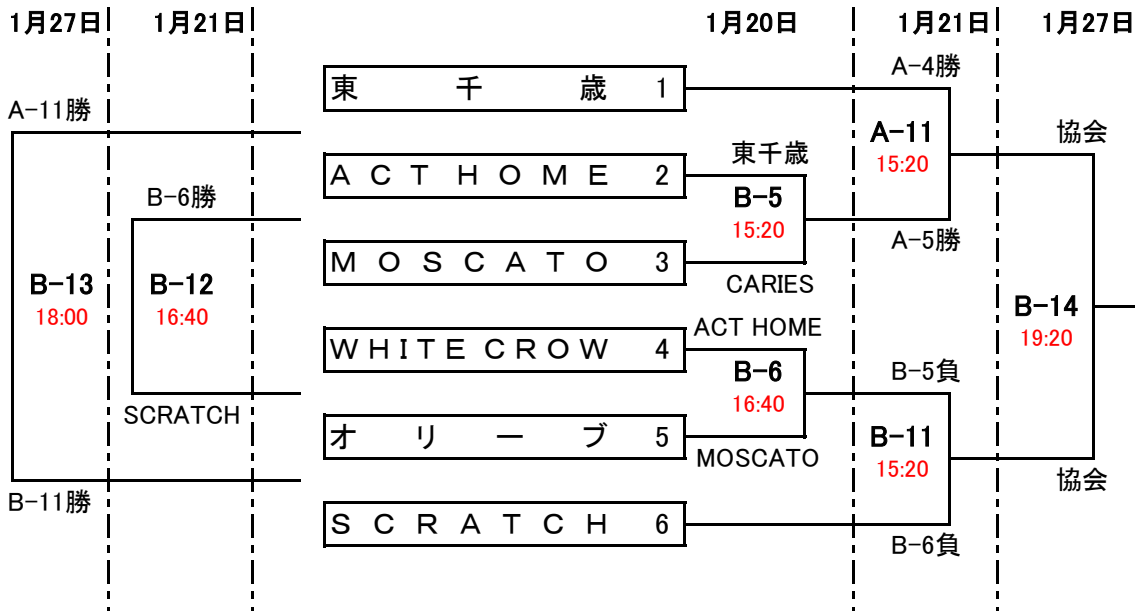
1月27日 1月21日 1月20日 1月21日 1月27日

A−11勝

東 千 歳 1

A−4勝

A−11
15:20

協会

ACT HOME 2

東千歳

B−5
15:20

B−6勝

MOSCATO 3

A−5勝

CARIES

B−13
18:00

B−12
16:40

B−14
19:20

WHITE CROW 4

ACT HOME

B−6
16:40

B−5負

SCRATCH

オ リ ー ブ 5

MOSCATO

B−11
15:20

協会

B−11勝

SCRATCH 6

B−6負